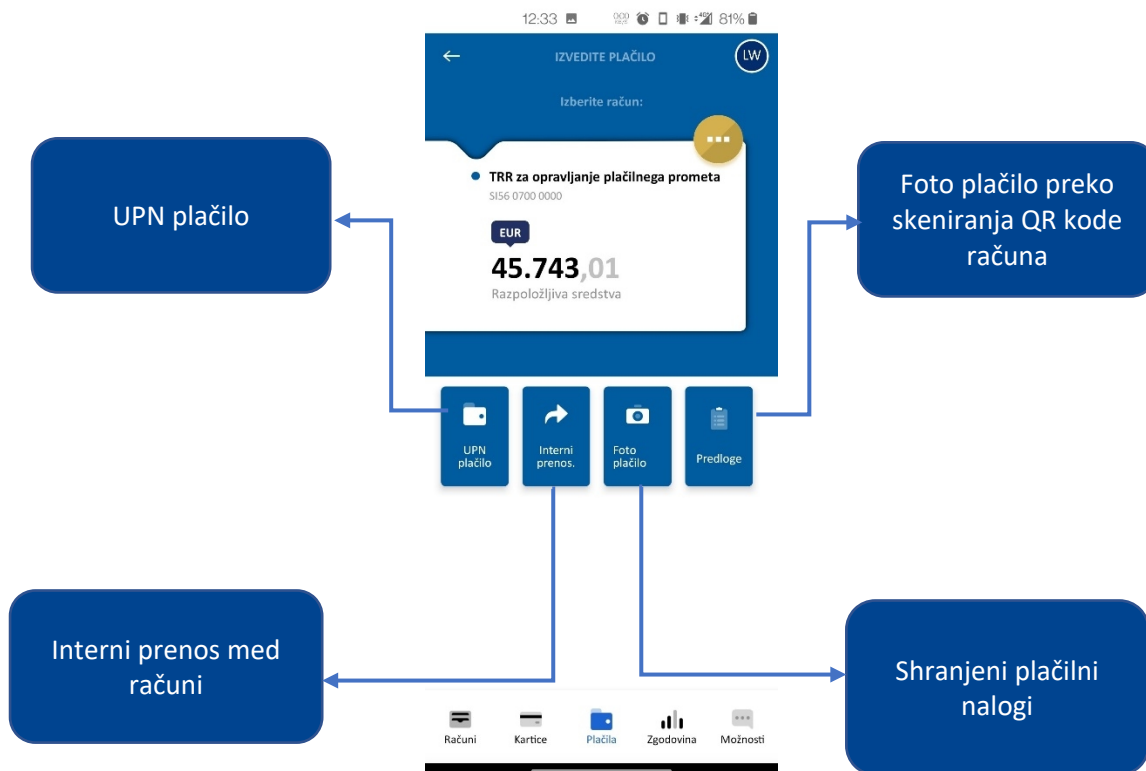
12:33 81%

IZVEDITE PLAČILO

LW

Izberite račun:

TRR za opravljanje plačilnega prometa
SI56 0700 0000

EUR
45.743,01
Razpoložljiva sredstva

UPN plačilo

Foto plačilo preko skeniranja QR kode računa

UPN plačilo

Interni prenos.

Foto plačilo

Predloge

Interni prenos med računi

Shranjeni plačilni nalogi

Računi

Kartice

Plačila

Zgodovina

Možnosti